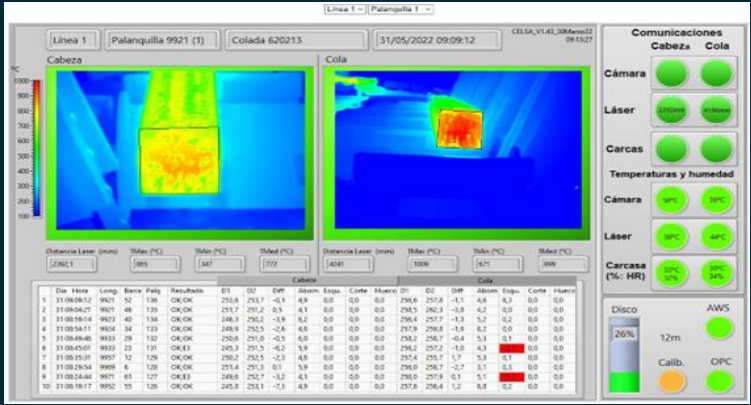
Línea 1 | Palanquilla 1

Línea 1 | Palanquilla 9921 (1) | Colada 620213 | 31/05/2022 09:09:12

CELSA_V1.43_30Marzo22 09:13:27

°C
1000
900
800
700
600
500
400
300
200
100

Cabeza

Cola

Distancia Laser (mm) 2392,1 | TMax (°C) 865 | TMin (°C) 347 | TMed (°C) 772

Distancia Laser (mm) 4241 | TMax (°C) 1009 | TMin (°C) 671 | TMed (°C) 899

Cabeza | Cola

| | Día | Hora | Long. | Barra | Palq. | Resultado | D1 | D2 | Diff | Abom | Esqu. | Corte | Hueco | D1 | D2 | Diff | Abom | Esqu. | Corte | Hueco |
|---|---|---|---|---|---|---|---|---|---|---|---|---|---|---|---|---|---|---|---|---|
| 1 | 31 | 08:09:12 | 9921 | 52 | 136 | OK/OK | 253,6 | 253,7 | -0,1 | 4,9 | 0,0 | 0,0 | 0,0 | 256,6 | 257,8 | -1,1 | 4,6 | 6,3 | 0,0 | 0,0 |
| 2 | 31 | 09:04:21 | 9921 | 45 | 135 | OK/OK | 251,7 | 251,2 | 0,5 | 4,1 | 0,0 | 0,0 | 0,0 | 258,5 | 262,3 | -3,8 | 4,2 | 0,0 | 0,0 | 0,0 |
| 3 | 31 | 08:59:54 | 9923 | 40 | 134 | OK/OK | 248,3 | 250,2 | -1,9 | 6,2 | 0,0 | 0,0 | 0,0 | 256,4 | 257,7 | -1,3 | 5,2 | 0,2 | 0,0 | 0,0 |
| 4 | 31 | 08:54:11 | 9924 | 34 | 133 | OK/OK | 249,9 | 252,5 | -2,6 | 4,6 | 0,0 | 0,0 | 0,0 | 257,9 | 259,8 | -1,9 | 6,2 | 0,0 | 0,0 | 0,0 |
| 5 | 31 | 08:49:46 | 9933 | 29 | 132 | OK/OK | 250,6 | 251,0 | -0,5 | 6,0 | 0,0 | 0,0 | 0,0 | 258,2 | 258,7 | -0,4 | 5,3 | 0,1 | 0,0 | 0,0 |
| 6 | 31 | 08:45:01 | 9933 | 23 | 131 | OK/OK | 245,3 | 251,5 | -6,2 | 5,9 | 0,0 | 0,0 | 0,0 | 256,2 | 257,2 | -1,0 | 6,3 | | 0,0 | 0,0 |
| 7 | 31 | 08:35:31 | 9957 | 12 | 129 | OK/OK | 250,2 | 252,5 | -2,3 | 4,8 | 0,0 | 0,0 | 0,0 | 257,4 | 255,7 | 1,7 | 5,3 | 0,1 | 0,0 | 0,0 |
| 8 | 31 | 08:29:54 | 9969 | 6 | 128 | OK/OK | 251,4 | 251,3 | 0,1 | 5,9 | 0,0 | 0,0 | 0,0 | 256,0 | 258,7 | -2,7 | 3,1 | 0,3 | 0,0 | 0,0 |
| 9 | 31 | 08:24:44 | 9971 | 61 | 127 | OK/OK | 249,6 | 252,7 | -3,2 | 4,1 | 0,0 | 0,0 | 0,0 | 258,0 | 257,9 | 0,1 | 5,1 | | 0,0 | 0,0 |
| 10 | 31 | 08:19:17 | 9952 | 55 | 126 | OK/OK | 245,8 | 253,1 | -7,3 | 4,9 | 0,0 | 0,0 | 0,0 | 257,6 | 256,4 | 1,2 | 6,8 | 0,2 | 0,0 | 0,0 |

Comunicaciones
Cabeza Cola
Cámara
Láser 2392mm 4190mm
Carcas

Temperaturas y humedad
Cámara 36ºC 36ºC
Láser 36ºC 44ºC
Carcasa (%: HR) 33ºC 32% 30ºC 34%

Disco
26%
12m
AWS
Calib.
OPC